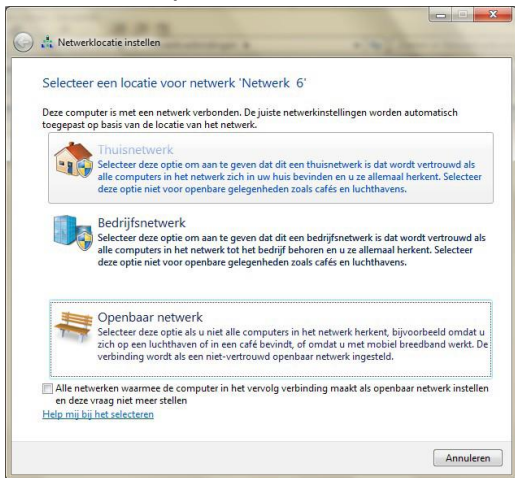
Netwerklocatie instellen

Selecteer een locatie voor netwerk 'Netwerk 6'

Deze computer is met een netwerk verbonden. De juiste netwerkinstellingen worden automatisch toegepast op basis van de locatie van het netwerk.

Thuisnetwerk
Selecteer deze optie om aan te geven dat dit een thuisnetwerk is dat wordt vertrouwd als alle computers in het netwerk zich in uw huis bevinden en u ze allemaal herkent. Selecteer deze optie niet voor openbare gelegenheden zoals cafés en luchthavens.

Bedrijfsnetwerk
Selecteer deze optie om aan te geven dat dit een bedrijfsnetwerk is dat wordt vertrouwd als alle computers in het netwerk tot het bedrijf behoren en u ze allemaal herkent. Selecteer deze optie niet voor openbare gelegenheden zoals cafés en luchthavens.

Openbaar netwerk
Selecteer deze optie als u niet alle computers in het netwerk herkent, bijvoorbeeld omdat u zich op een luchthaven of in een café bevindt, of omdat u met mobiel breedband werkt. De verbinding wordt als een niet-vertrouwd openbaar netwerk ingesteld.

Alle netwerken waarmee de computer in het vervolg verbinding maakt als openbaar netwerk instellen en deze vraag niet meer stellen

Help mij bij het selecteren

Annuleren